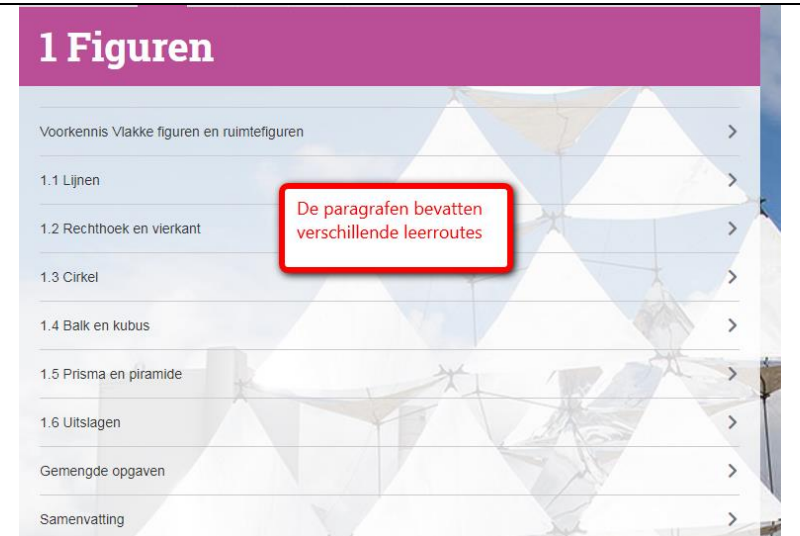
1 Figuren

Voorkennis Vlakke figuren en ruimtefiguren >

1.1 Lijnen >

De paragrafen bevatten verschillende leerroutes

1.2 Rechthoek en vierkant >

1.3 Cirkel >

1.4 Balk en kubus >

1.5 Prisma en piramide >

1.6 Uitslagen >

Gemengde opgaven >

Samenvatting >